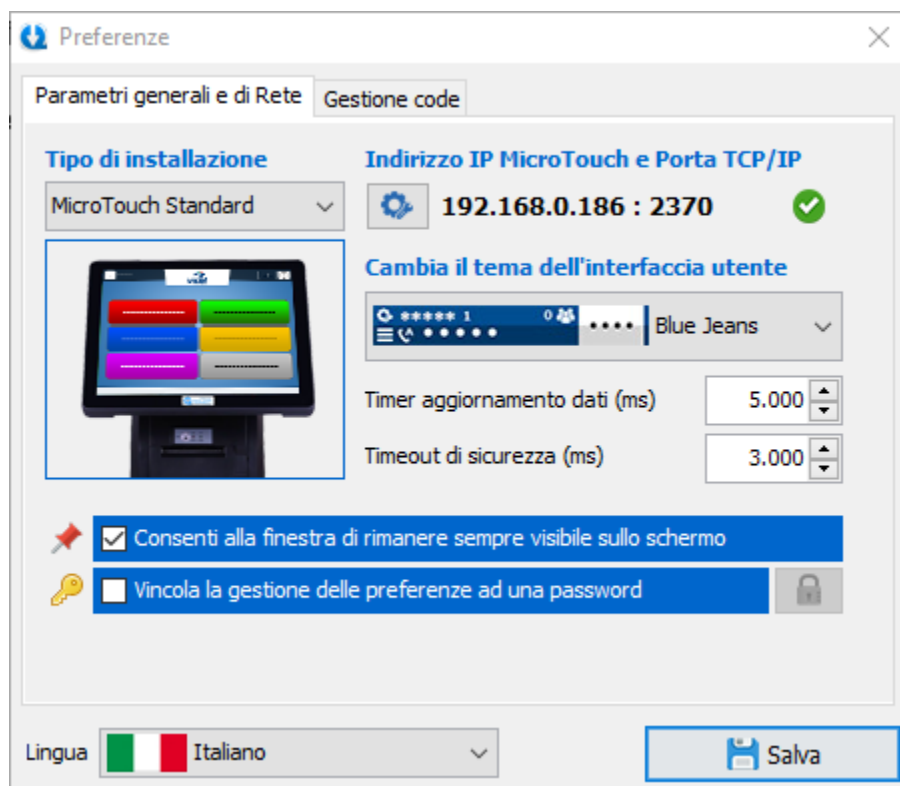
Preferenze

Parametri generali e di Rete | Gestione code

Tipo di installazione

MicroTouch Standard

Indirizzo IP MicroTouch e Porta TCP/IP

192.168.0.186 : 2370

Cambia il tema dell'interfaccia utente

***** 1 0 ••••• •••• Blue Jeans

Timer aggiornamento dati (ms) 5.000

Timeout di sicurezza (ms) 3.000

Consenti alla finestra di rimanere sempre visibile sullo schermo

Vincola la gestione delle preferenze ad una password

Lingua Italiano

Salva